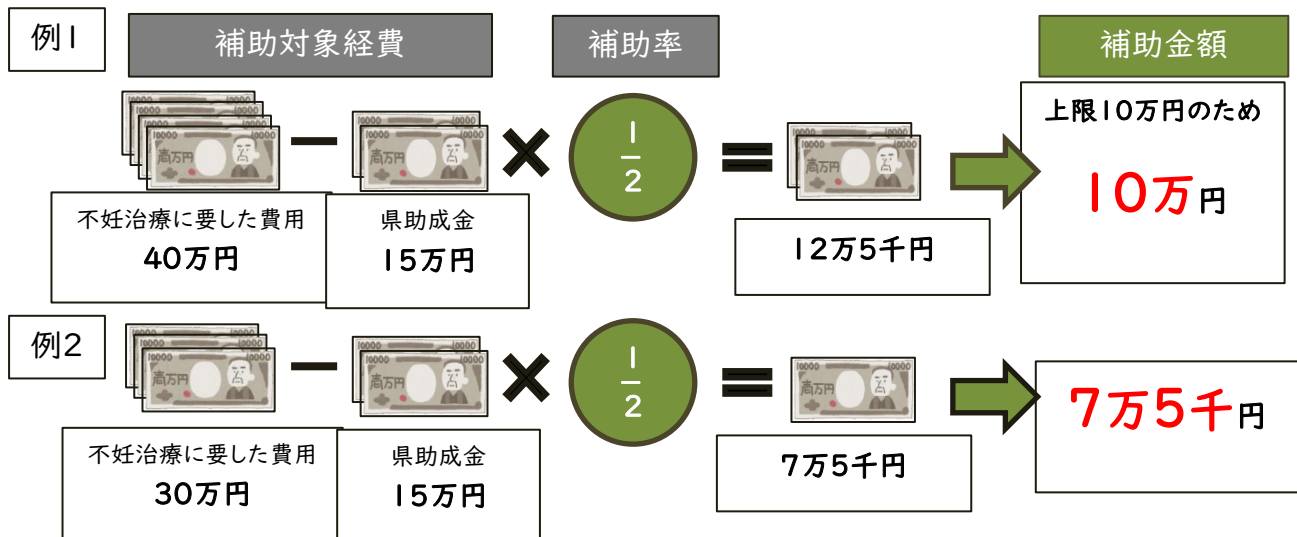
例1

補助対象経費

補助率

補助金額

10000 高万円

不妊治療に要した費用
40万円

県助成金
15万円

$\frac{1}{2}$

12万5千円

上限10万円のため
10万円

例2

不妊治療に要した費用
30万円

県助成金
15万円

$\frac{1}{2}$

7万5千円

7万5千円